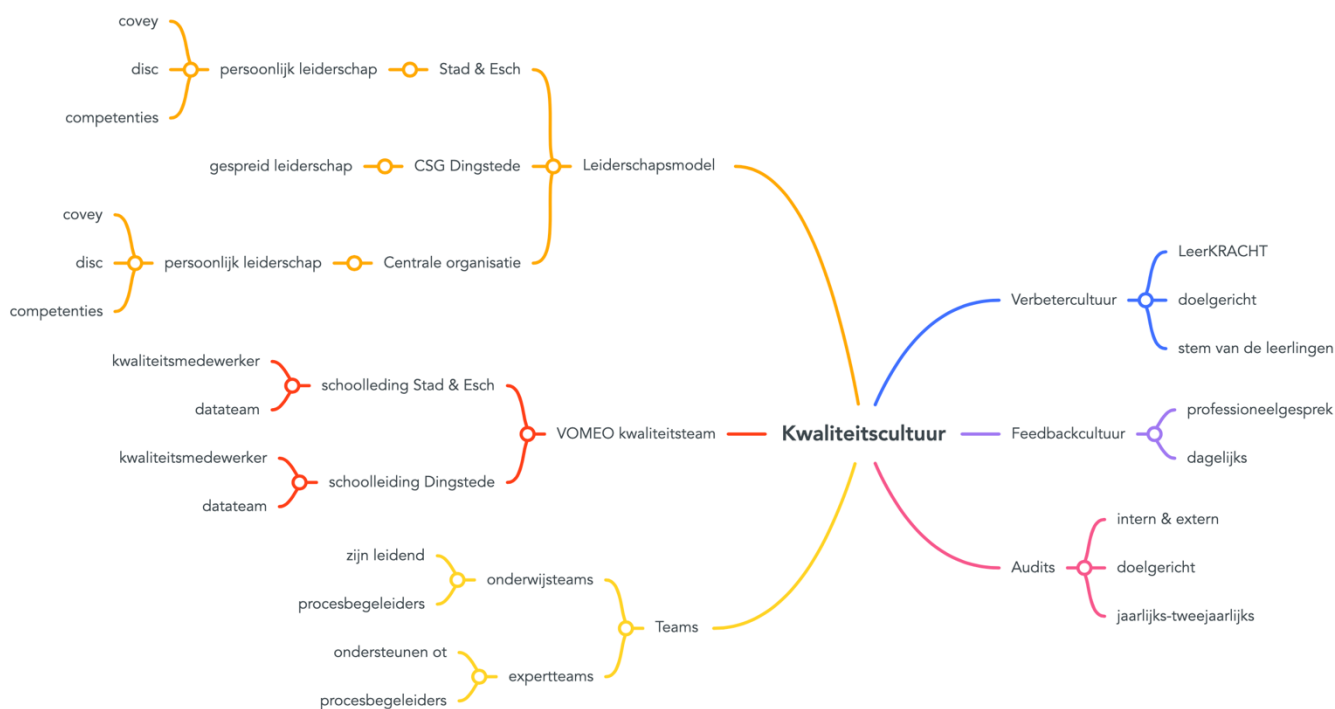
Kwaliteitscultuur

Leiderschapsmodel

Stad & Esch
persoonlijk leiderschap
covey
disc
competenties

CSG Dingstede
gespreid leiderschap

Centrale organisatie
persoonlijk leiderschap
covey
disc
competenties

VOMEO kwaliteitsteam

schoolleding Stad & Esch
kwaliteitsmedewerker
datateam

schoolleiding Dingstede
kwaliteitsmedewerker
datateam

Teams

onderwijsteams
zijn leidend
procesbegeleiders

expertteams
ondersteunen ot
procesbegeleiders

Verbetercultuur
LeerKRACHT
doelgericht
stem van de leerlingen

Feedbackcultuur
professioneelgesprek
dagelijks

Audits
intern & extern
doelgericht
jaarlijks-tweejaarlijks